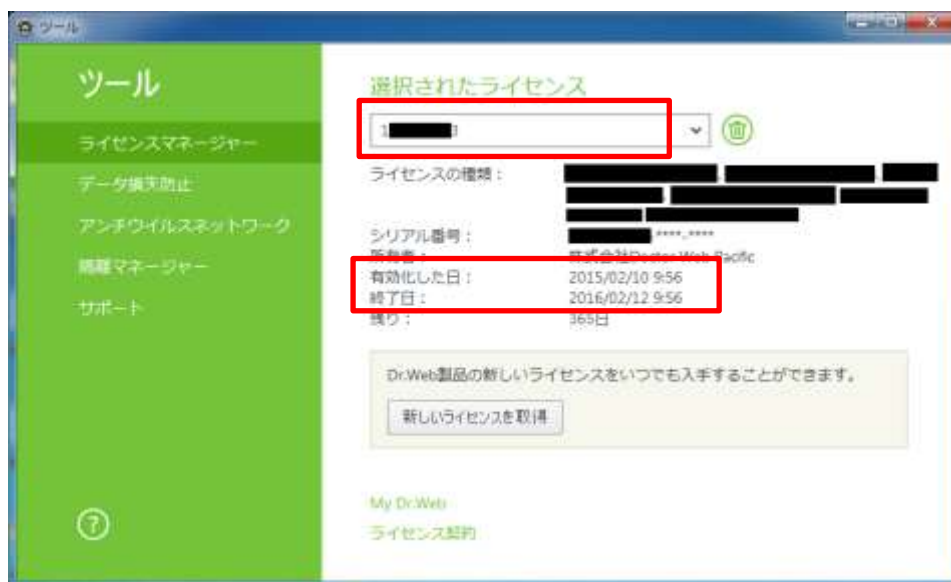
ツール

ツール

ライセンスマネージャー

データ損失防止

アンチウイルスネットワーク

隔離マネージャー

サポート

選択されたライセンス

1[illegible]1

ライセンスの種類：

シリアル番号： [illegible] ****-****

販売者： 株式会社Doctor Web Pacific

有効化した日： 2015/02/10 9:56

終了日： 2016/02/12 9:56

残り： 365日

Dr.Web製品の新しいライセンスをいつでも入手することができます。

新しいライセンスを取得

My Dr.Web

ライセンス契約